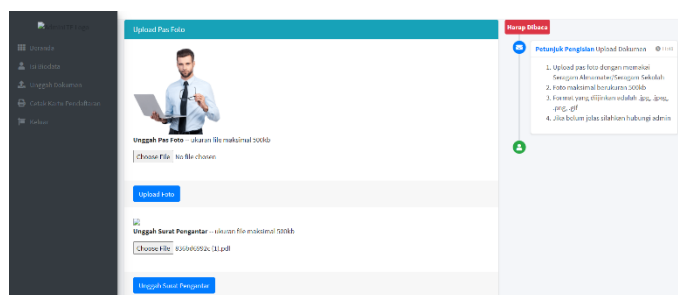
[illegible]

Beranda

Isi Biodata

Unggah Dokumen

Cetak Kartu Pendaftaran

Keluar

Upload Pas Foto

Unggah Pas Foto - ukuran file maksimal 500kb

Choose File No file chosen

Upload Foto

Unggah Surat Pengantar - ukuran file maksimal 500kb

Choose File 8560d0852c (1).pdf

Unggah Surat Pengantar

Harap Dibaca

Petunjuk Pengisian Upload Dokumen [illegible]

1. Upload pas foto dengan memakai Seragam Almamater/Seragam Sekolah
2. Foto maksimal berukuran 500kb
3. Format yang diijinkan adalah .jpg, .jpeg, .png, .gif
4. Jika belum jelas silahkan hubungi admin